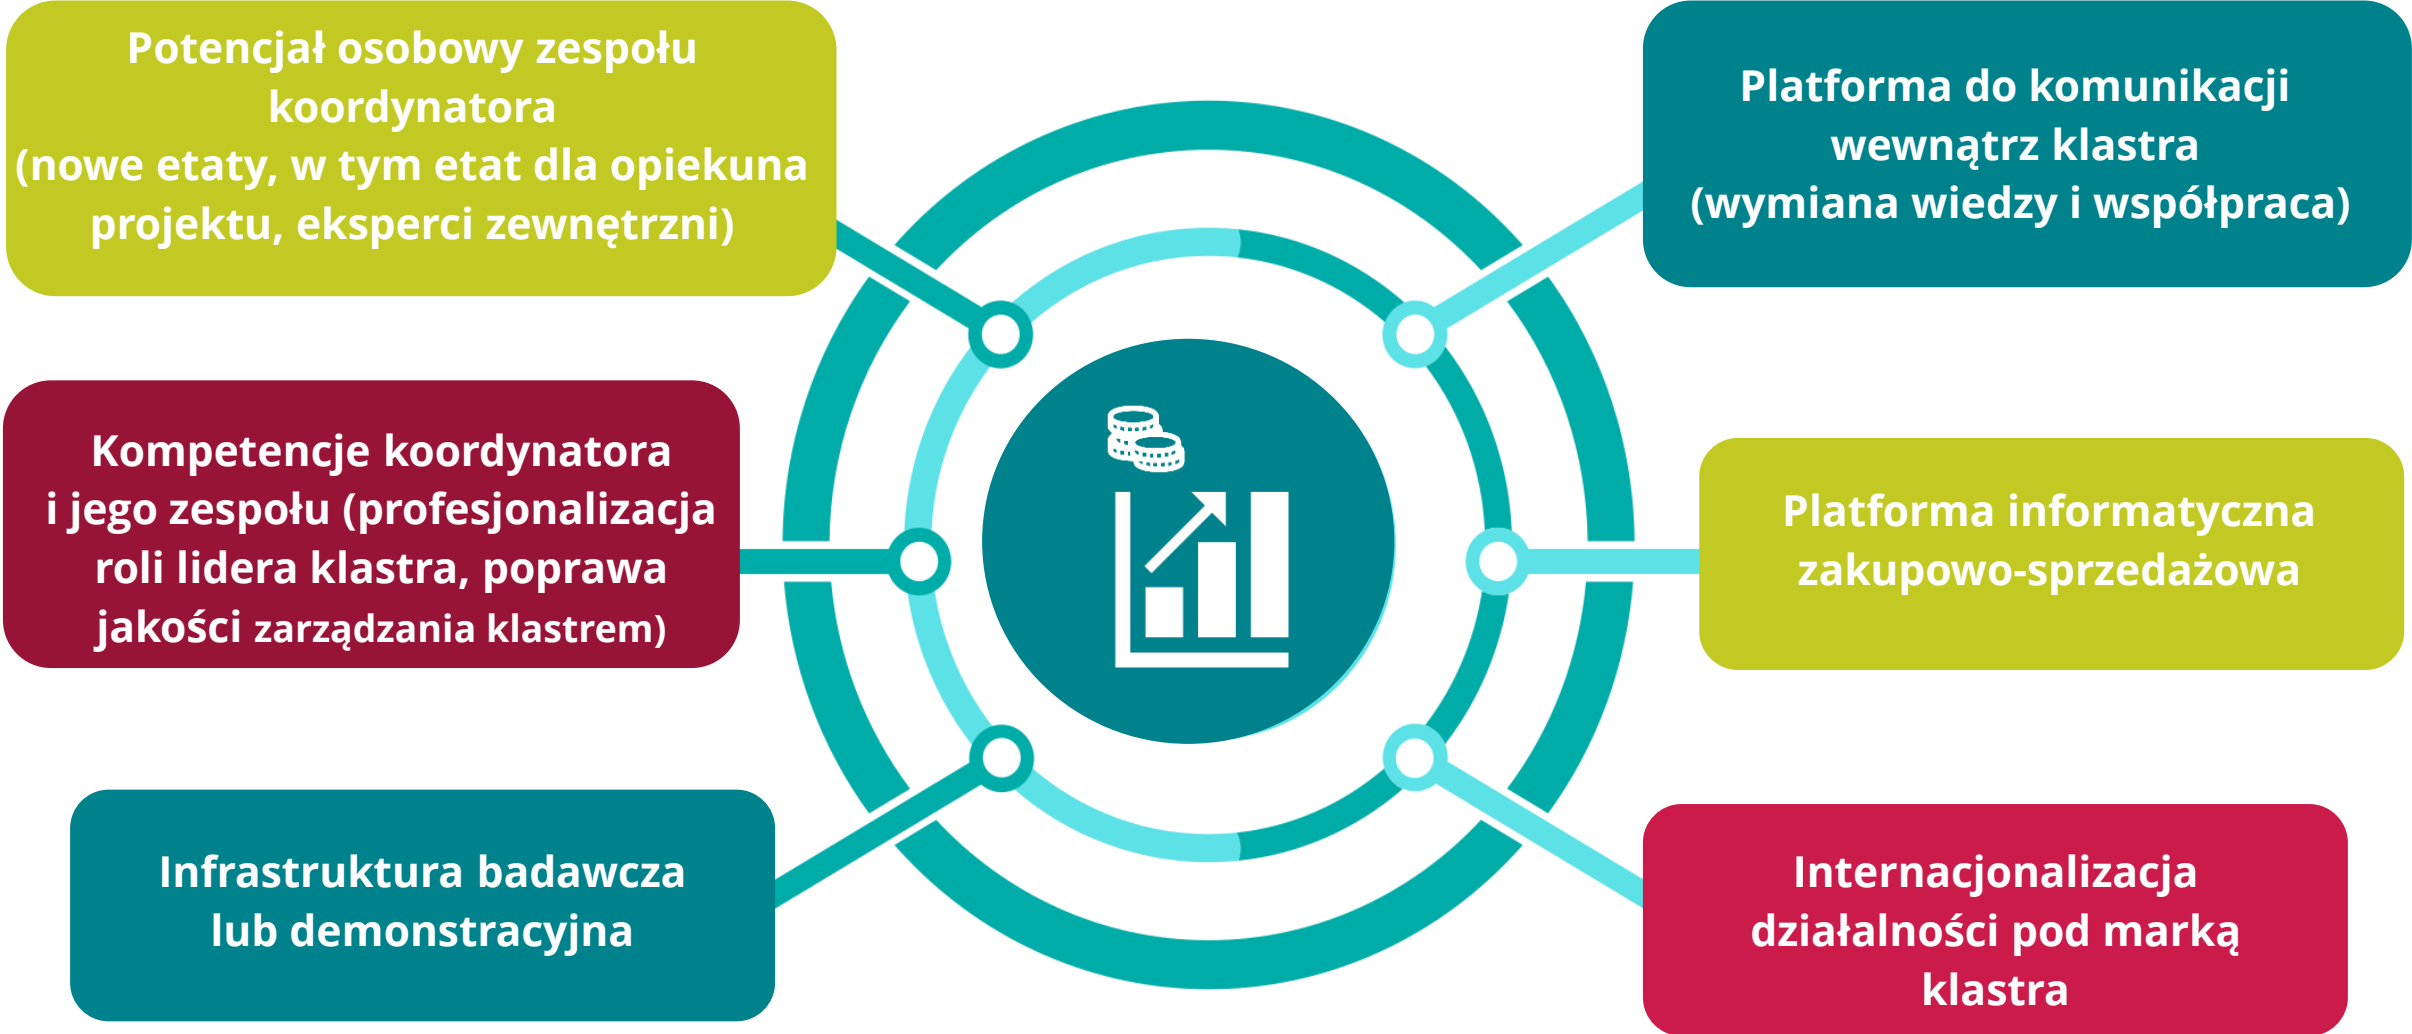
Potencjał osobowy zespołu koordynatora (nowe etaty, w tym etat dla opiekuna projektu, eksperci zewnętrzni)

Platforma do komunikacji wewnątrz klastra (wymiana wiedzy i współpraca)

Kompetencje koordynatora i jego zespołu (profesjonalizacja roli lidera klastra, poprawa jakości zarządzania klastrem)

Platforma informatyczna zakupowo-sprzedażowa

Infrastruktura badawcza lub demonstracyjna

Internacjonalizacja działalności pod marką klastra